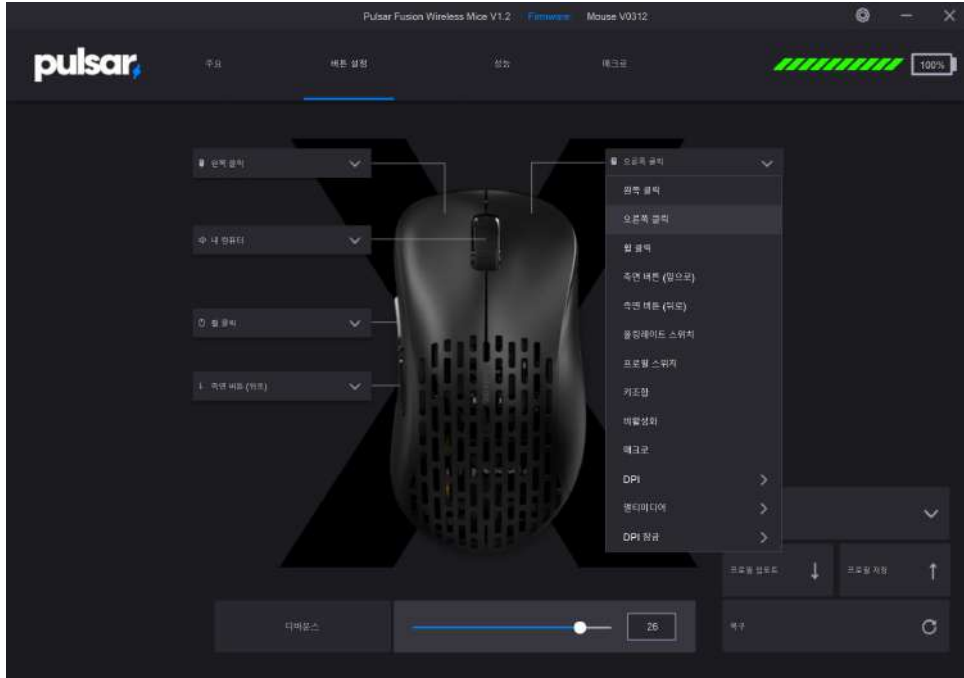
Pulsar Fusion Wireless Mice V1.2 Firmware Mouse V0312

pulsar

주요 버튼 설정 성능 매크로

100%

왼쪽 클릭

내 컴퓨터

휠 클릭

측면 버튼 (뒤로)

오른쪽 클릭

왼쪽 클릭
오른쪽 클릭
휠 클릭
측면 버튼 (앞으로)
측면 버튼 (뒤로)
폴링레이트 스위치
프로필 스위치
키조합
비활성화
매크로
DPI
멀티미디어
DPI 잠금

프로필 업로드

프로필 저장

디바운스

26

복구